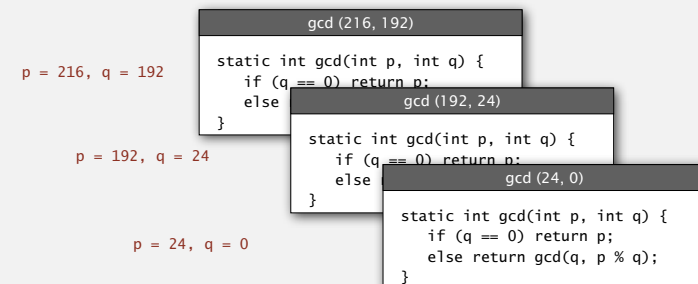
p = 216, q = 192

gcd (216, 192)

static int gcd(int p, int q) {
if (q == 0) return p;
else
}

p = 192, q = 24

gcd (192, 24)

static int gcd(int p, int q) {
if (q == 0) return p;
else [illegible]
}

p = 24, q = 0

gcd (24, 0)

static int gcd(int p, int q) {
if (q == 0) return p;
else return gcd(q, p % q);
}